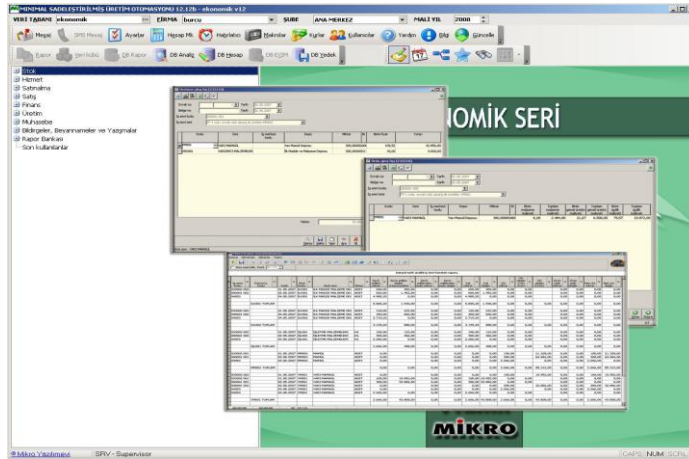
MİNİMAL SADELEŞTİRİLMİŞ ÜRETİM OTOMASYONU 12.12b - ekonomik v12

VERİ TABANI ekonomik
FİRMA burcu
ŞUBE ANA MERKEZ
MALİ YIL 2008

Mesaj
SMS Mesaj
Ayarlar
Hesap Mk.
Hatırlatıcı
Makrolar
Kurlar
Kullanıcılar
Yardım
Bilgi
Güncelle

Rapor
Geri Kobi
DB Rapor
DB Analiz
DB Hesap
DB EŞİM
DB Yedek

Stok
Hizmet
Satınalma
Satış
Finans
Üretim
Muhasebe
Bildirgeler, Beyannameler ve Yazışmalar
Rapor Bankası
Son kullanılanlar

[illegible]

NOMİK SERİ

MİKRO

Mikro Yazılımevi
SRV - Supervisor
CAPS NUM SCRL